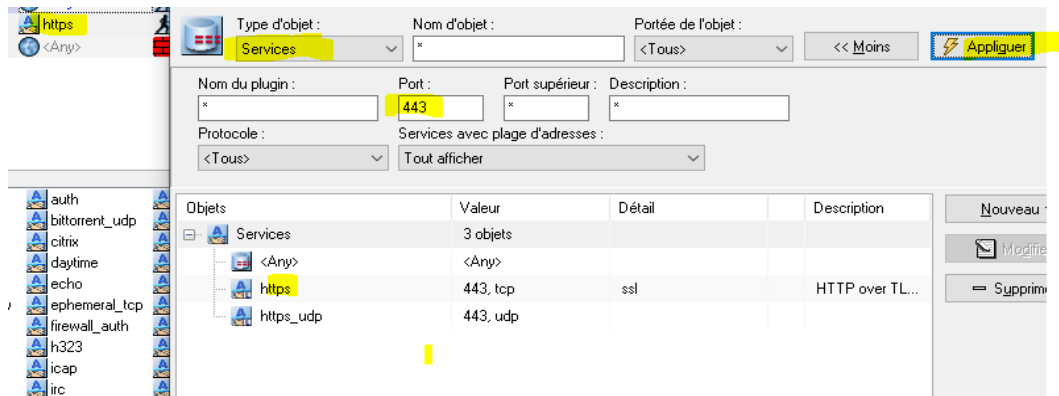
https
<Any>

Type d'objet :
Services
Nom d'objet :
*
Portée de l'objet :
<Tous>
<< Moins
Appliquer

Nom du plugin :
*
Port :
443
Port supérieur :
*
Description :
*
Protocole :
<Tous>
Services avec plage d'adresses :
Tout afficher

| Objets | Valeur | Détail | | Description |
|---|---|---|---|---|
| Services | 3 objets | | | |
| <Any> | <Any> | | | |
| https | 443, tcp | ssl | | HTTP over TL... |
| https_udp | 443, udp | | | |

Nouveau
Modifi
Supprim

auth
bittorrent_udp
citrix
daytime
echo
ephemeral_tcp
firewall_auth
h323
icap
irc